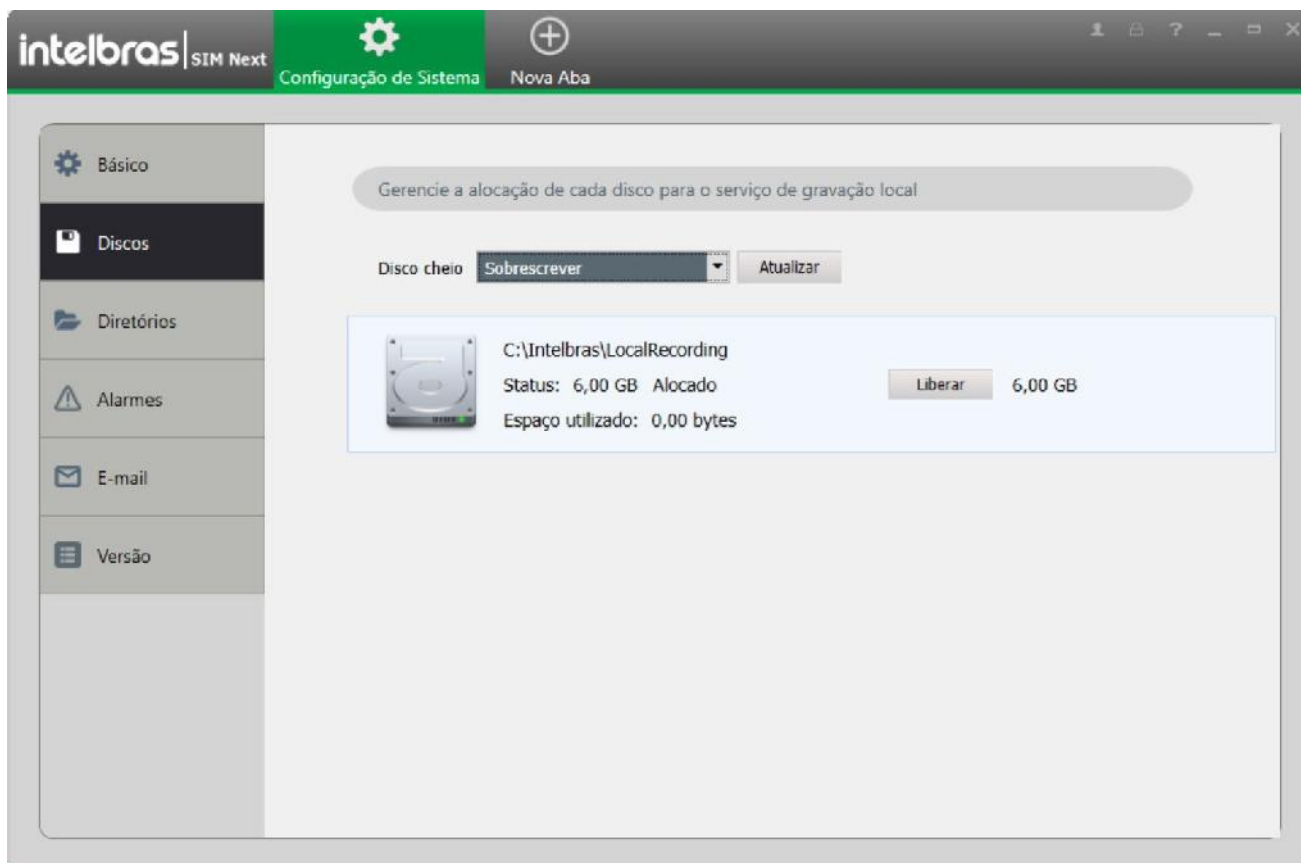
intelbras | SIM Next

Configuração de Sistema

Nova Aba

Básico

Discos

Diretórios

Alarmes

E-mail

Versão

Gerencie a alocação de cada disco para o serviço de gravação local

Disco cheio Sobrescrever Atualizar

C:\Intelbras\LocalRecording

Status: 6,00 GB Alocado

Espaço utilizado: 0,00 bytes

Liberar 6,00 GB